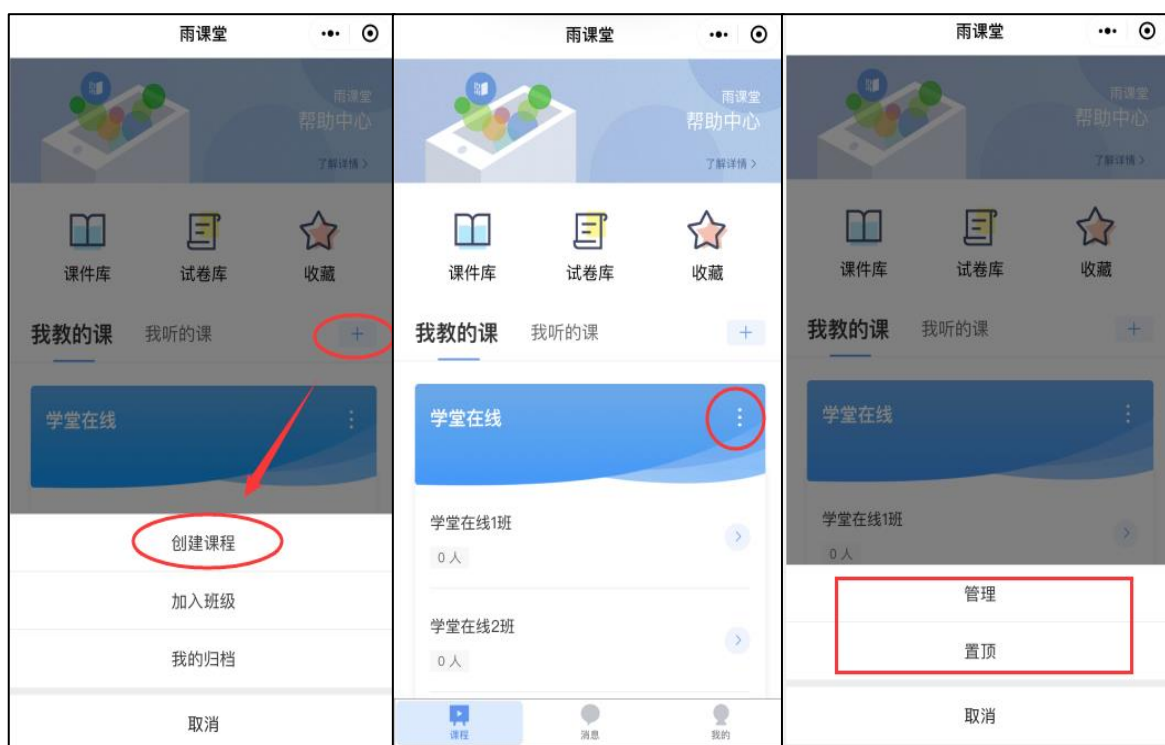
雨课堂

雨课堂
帮助中心
了解详情 >

课件库 试卷库 收藏

我教的课 我听的课 +

学堂在线

创建课程

加入班级

我的归档

取消

雨课堂

雨课堂
帮助中心
了解详情 >

课件库 试卷库 收藏

我教的课 我听的课 +

学堂在线

学堂在线1班
0 人

学堂在线2班
0 人

课程 消息 我的

雨课堂

雨课堂
帮助中心
了解详情 >

课件库 试卷库 收藏

我教的课 我听的课 +

学堂在线

学堂在线1班
0 人

管理

置顶

取消